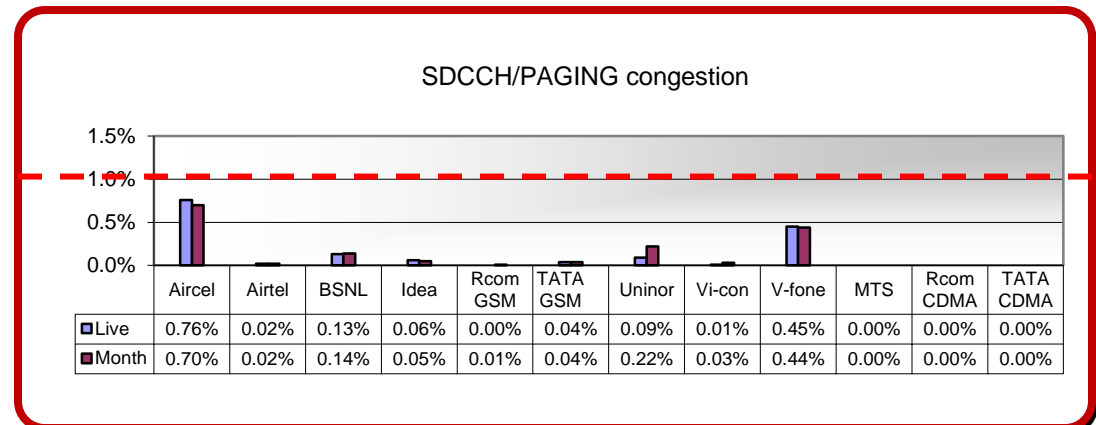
SDCCH/PAGING congestion

1.5%
1.0%
0.5%
0.0%

| | Aircel | Airtel | BSNL | Idea | Rcom GSM | TATA GSM | Uninor | Vi-con | V-fone | MTS | Rcom CDMA | TATA CDMA |
|---|---|---|---|---|---|---|---|---|---|---|---|---|
| Live | 0.76% | 0.02% | 0.13% | 0.06% | 0.00% | 0.04% | 0.09% | 0.01% | 0.45% | 0.00% | 0.00% | 0.00% |
| Month | 0.70% | 0.02% | 0.14% | 0.05% | 0.01% | 0.04% | 0.22% | 0.03% | 0.44% | 0.00% | 0.00% | 0.00% |